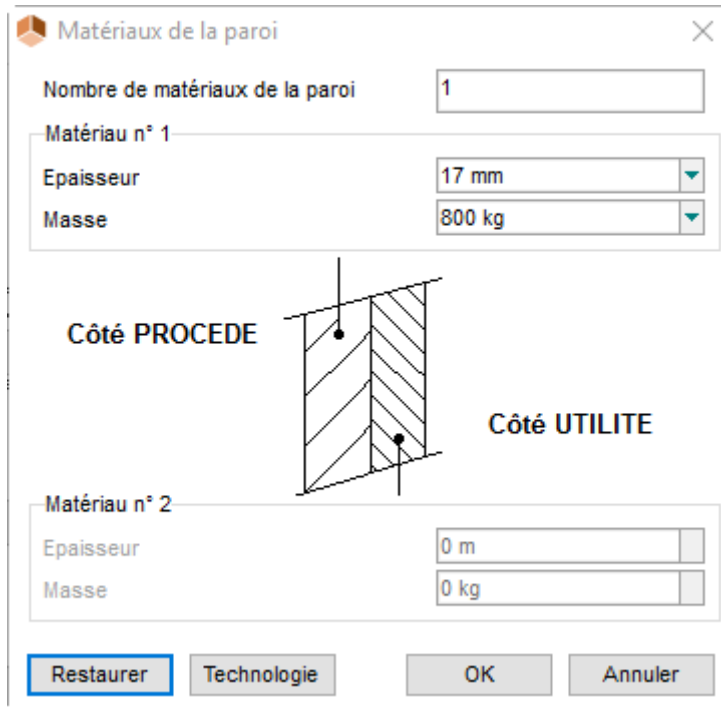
Matériaux de la paroi

Nombre de matériaux de la paroi
1

Matériau n° 1
Epaisseur
17 mm
Masse
800 kg

Côté PROCEDE

Côté UTILITE

Matériau n° 2
Epaisseur
0 m
Masse
0 kg

Restaurer
Technologie
OK
Annuler